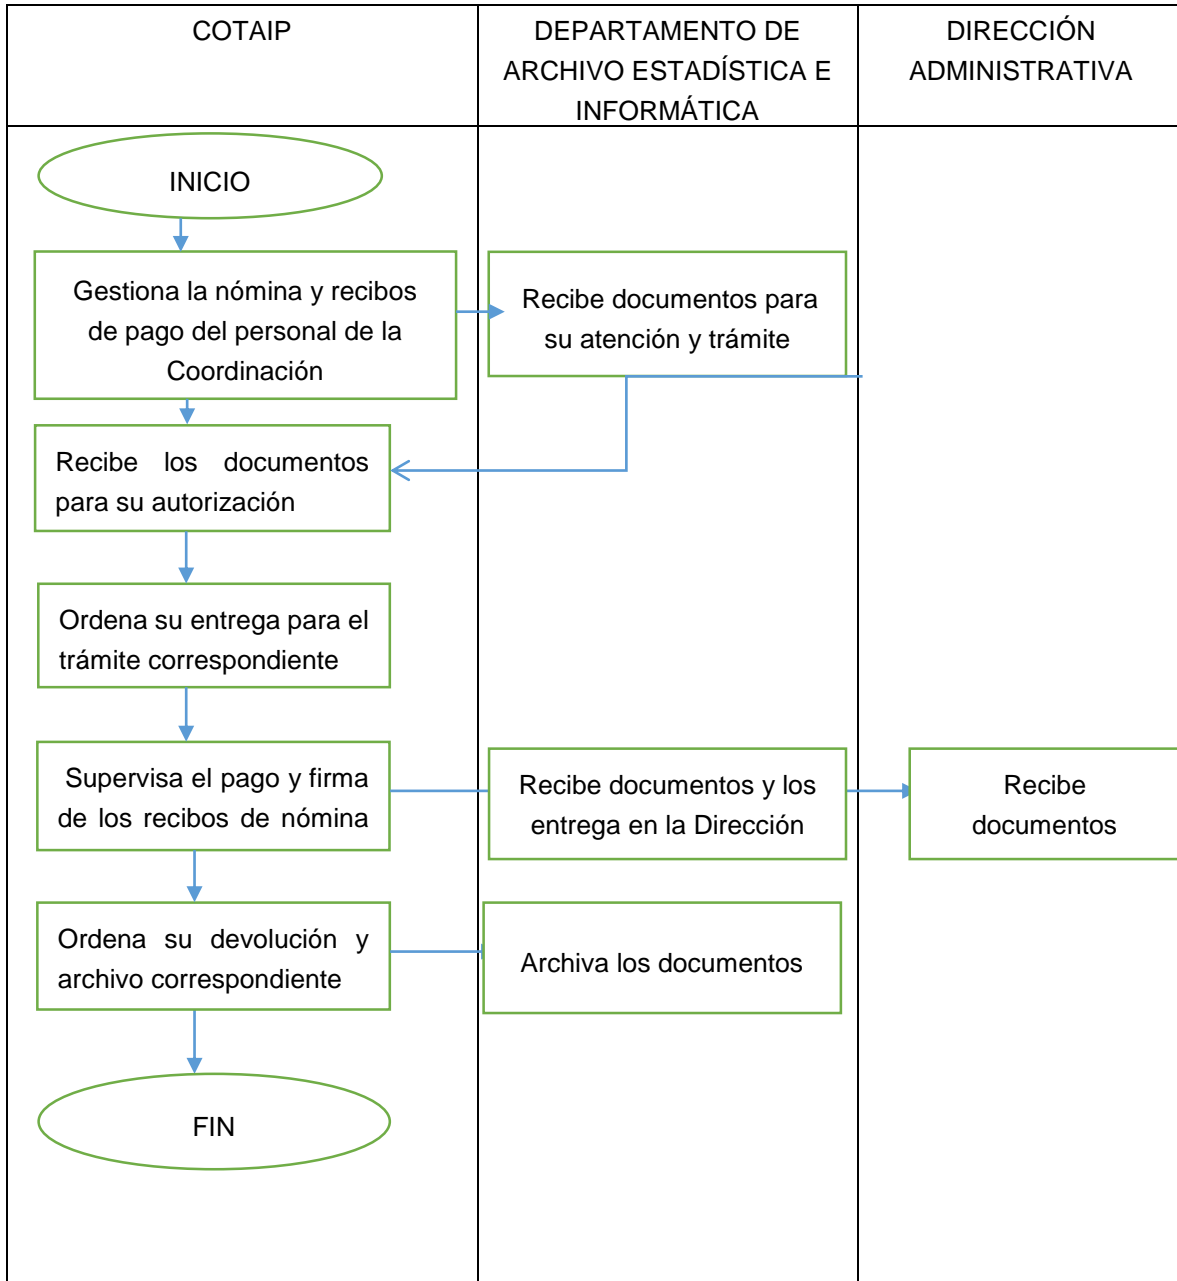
| COTAIP | DEPARTAMENTO DE ARCHIVO ESTADÍSTICA E INFORMÁTICA | DIRECCIÓN ADMINISTRATIVA |
|---|---|---|

INICIO

Gestiona la nómina y recibos de pago del personal de la Coordinación

Recibe documentos para su atención y trámite

Recibe los documentos para su autorización

Ordena su entrega para el trámite correspondiente

Supervisa el pago y firma de los recibos de nómina

Recibe documentos y los entrega en la Dirección

Recibe documentos

Ordena su devolución y archivo correspondiente

Archiva los documentos

FIN